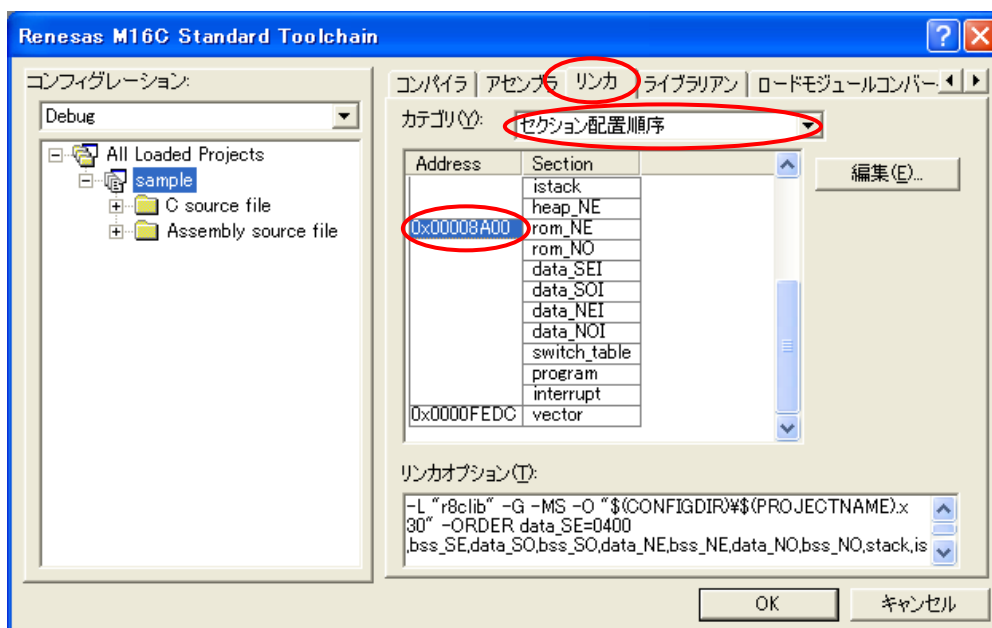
Renesas M16C Standard Toolchain

コンフィグレーション:

Debug

All Loaded Projects
sample
C source file
Assembly source file

コンパイラ | アセンブラ | リンカ | ライブラリアン | ロードモジュールコンバー

カテゴリ(Y): セクション配置順序

| Address | Section |
|---|---|
| | istack |
| | heap_NE |
| 0x00008A00 | rom_NE |
| | rom_NO |
| | data_SEI |
| | data_SOI |
| | data_NEI |
| | data_NOI |
| | switch_table |
| | program |
| | interrupt |
| 0x0000FEDC | vector |

編集(E)...

リンカオプション(T):

-L "r8clib" -G -MS -O "$(CONFIGDIR)¥$(PROJECTNAME).x30" -ORDER data_SE=0400 ,bss_SE,data_SO,bss_SO,data_NE,bss_NE,data_NO,bss_NO,stack,is

OK

キャンセル